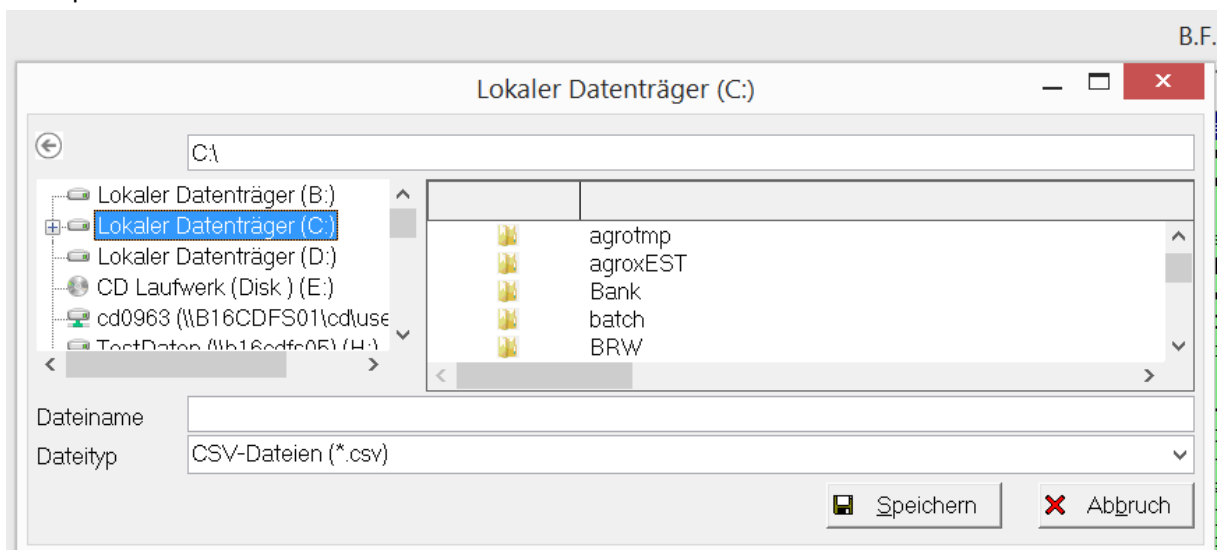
B.F.

Lokaler Datenträger (C:)

C:\

Lokaler Datenträger (B:)
Lokaler Datenträger (C:)
Lokaler Datenträger (D:)
CD Laufwerk (Disk ) (E:)
cd0963 (\\B16CDFS01\cd\use
TestDaten (\\b16cdfs05) (H:)

agrotmp
agroxEST
Bank
batch
BRW

Dateiname
Dateityp CSV-Dateien (*.csv)

Speichern
Abbruch